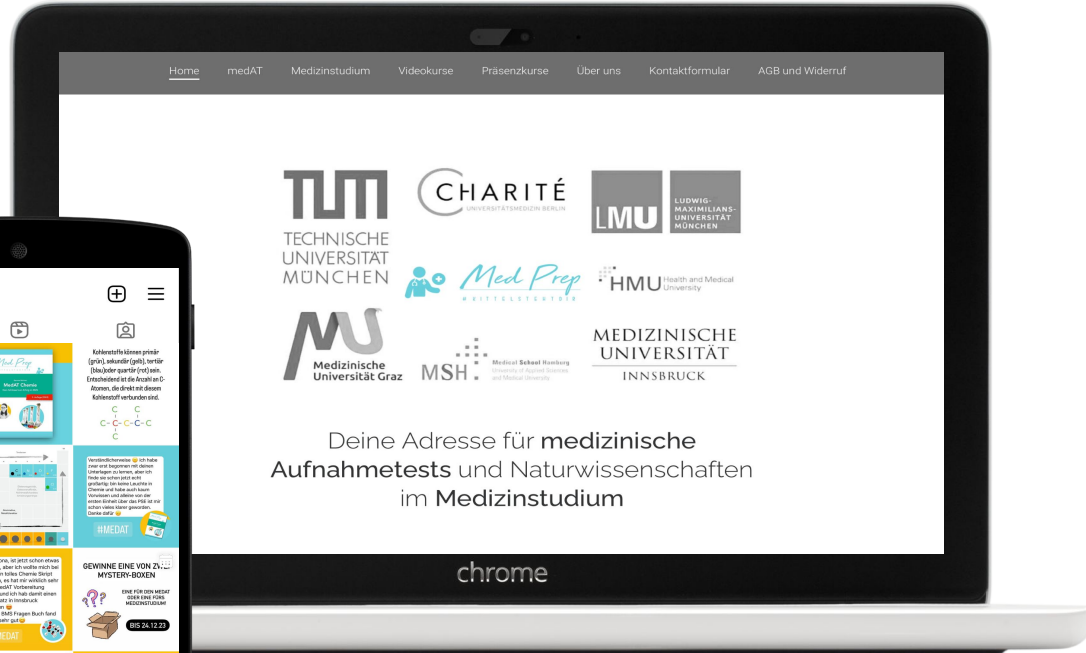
Home medAT Medizinstudium Videokurse Präsenzkurse Über uns Kontaktformular AGB und Widerruf

TUM
TECHNISCHE UNIVERSITÄT MÜNCHEN

CHARITÉ
UNIVERSITÄTSMEDIZIN BERLIN

LMU
LUDWIG-MAXIMILIANS-UNIVERSITÄT MÜNCHEN

Med Prep

HMU Health and Medical University

Medizinische Universität Graz

MSH Medical School Hamburg University of Applied Sciences and Medical University

MEDIZINISCHE UNIVERSITÄT INNSBRUCK

Deine Adresse für medizinische Aufnahmetests und Naturwissenschaften im Medizinstudium

chrome

Kohlenstoffe können primär (grün), sekundär (gelb), tertiär (blau) oder quartär (rot) sein. Entscheidend ist die Anzahl an C-Atomen, die direkt mit diesem Kohlenstoff verbunden sind.

C C
C - C - C - C - C
C

Med Prep
MedAT Chemie

Verständlicherweise ich habe zwar erst begonnen mit deinen Unterlagen zu lernen, aber ich finde sie schon jetzt echt großartig. Ich kann Leuchte in Chemie und habe auch kaum Vorwissen und alleine von der ersten Einheit über das PSE ist mir schon vieles klarer geworden. Danke dafür

#MEDAT

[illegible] ist jetzt schon etwas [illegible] aber ich wollte mich bei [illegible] tolles Chemie Skript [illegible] es hat mir wirklich sehr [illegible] medAT Vorbereitung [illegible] und ich hab damit einen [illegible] in Innsbruck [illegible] BMS Fragen Buch fand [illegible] sehr gut

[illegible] MEDAT

GEWINNE EINE VON ZW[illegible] MYSTERY-BOXEN

EINE FÜR DEN MEDAT ODER EINE FÜRS MEDIZINSTUDIUM!

BIS 24.12.23